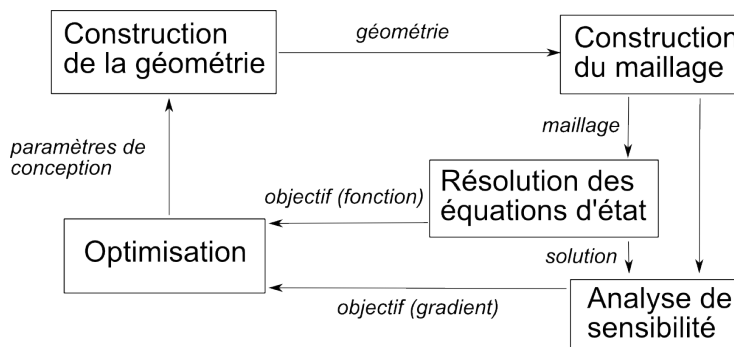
Construction de la géométrie

géométrie

Constructio du maillage

maillage

paramètres de conception

Résolution des équations d'état

objectif (fonction)

Optimisation

solution

objectif (gradient)

Analyse de sensibilité